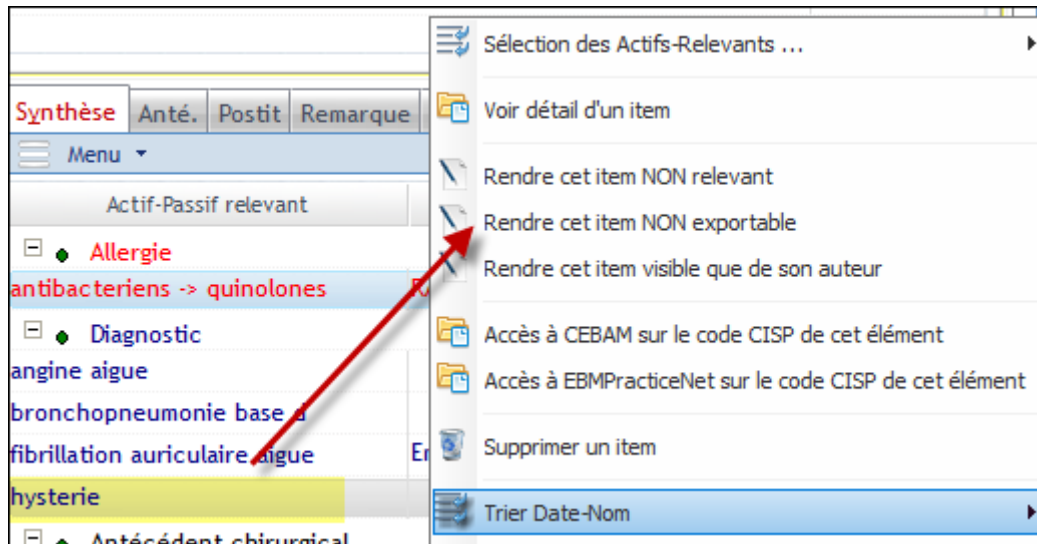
Synthèse | Anté. | Postit | Remarque

Menu

Actif-Passif relevant

Allergie

antibacteriens -> quinolones

Diagnostic

angine aigue

bronchopneumonie base d

fibrillation auriculaire aigue

hysterie

Antécédent chirurgical

Sélection des Actifs-Relevants ...

Voir détail d'un item

Rendre cet item NON relevant

Rendre cet item NON exportable

Rendre cet item visible que de son auteur

Accès à CEBAM sur le code CISP de cet élément

Accès à EBMPracticeNet sur le code CISP de cet élément

Supprimer un item

Trier Date-Nom